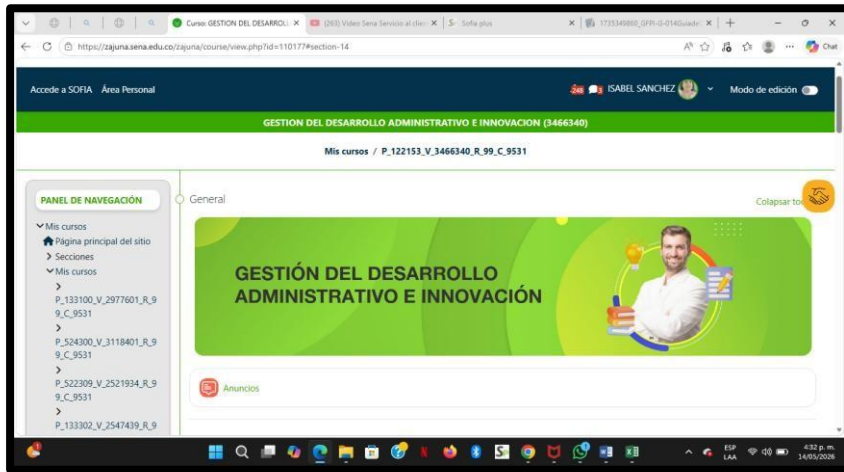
Curso: GESTION DEL DESARROLL × (263) Video Sena Servicio al clie × Sofia plus × 1733349860_GFPI-G-014Guiade × +

https://zajuna.sena.edu.co/zajuna/course/view.php?id=110177#section-14

Chat

Accede a SOFIA Área Personal

248 ISABEL SANCHEZ Modo de edición

GESTION DEL DESARROLLO ADMINISTRATIVO E INNOVACION (3466340)

Mis cursos / P_122153_V_3466340_R_99_C_9531

PANEL DE NAVEGACIÓN

Mis cursos
Página principal del sitio
Secciones
Mis cursos
P_133100_V_2977601_R_99_C_9531
P_524300_V_3118401_R_99_C_9531
P_522309_V_2521934_R_99_C_9531
P_133302_V_2547439_R_9

General

Colapsar to

GESTIÓN DEL DESARROLLO ADMINISTRATIVO E INNOVACIÓN

Anuncios

ESP LAA 4:32 p. m. 14/05/2026